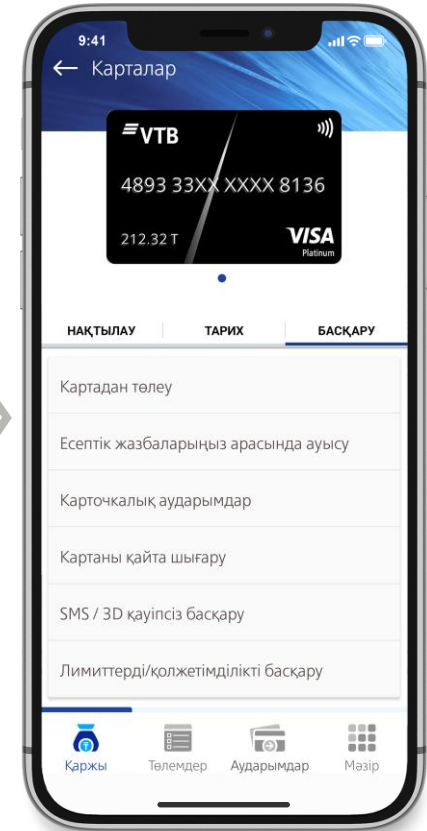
9:41

← Карталар

VTB

4893 33XX XXXX 8136

212.32 T

VISA Platinum

НАҚТЫЛАУ | ТАРИХ | БАСҚАРУ

Картадан төлеу

Есептік жазбаларыңыз арасында ауысу

Карточкалық аударымдар

Картаны қайта шығару

SMS / 3D қауіпсіз басқару

Лимиттерді/қолжетімділікті басқару

Қаржы | Төлемдер | Аударымдар | Мәзір